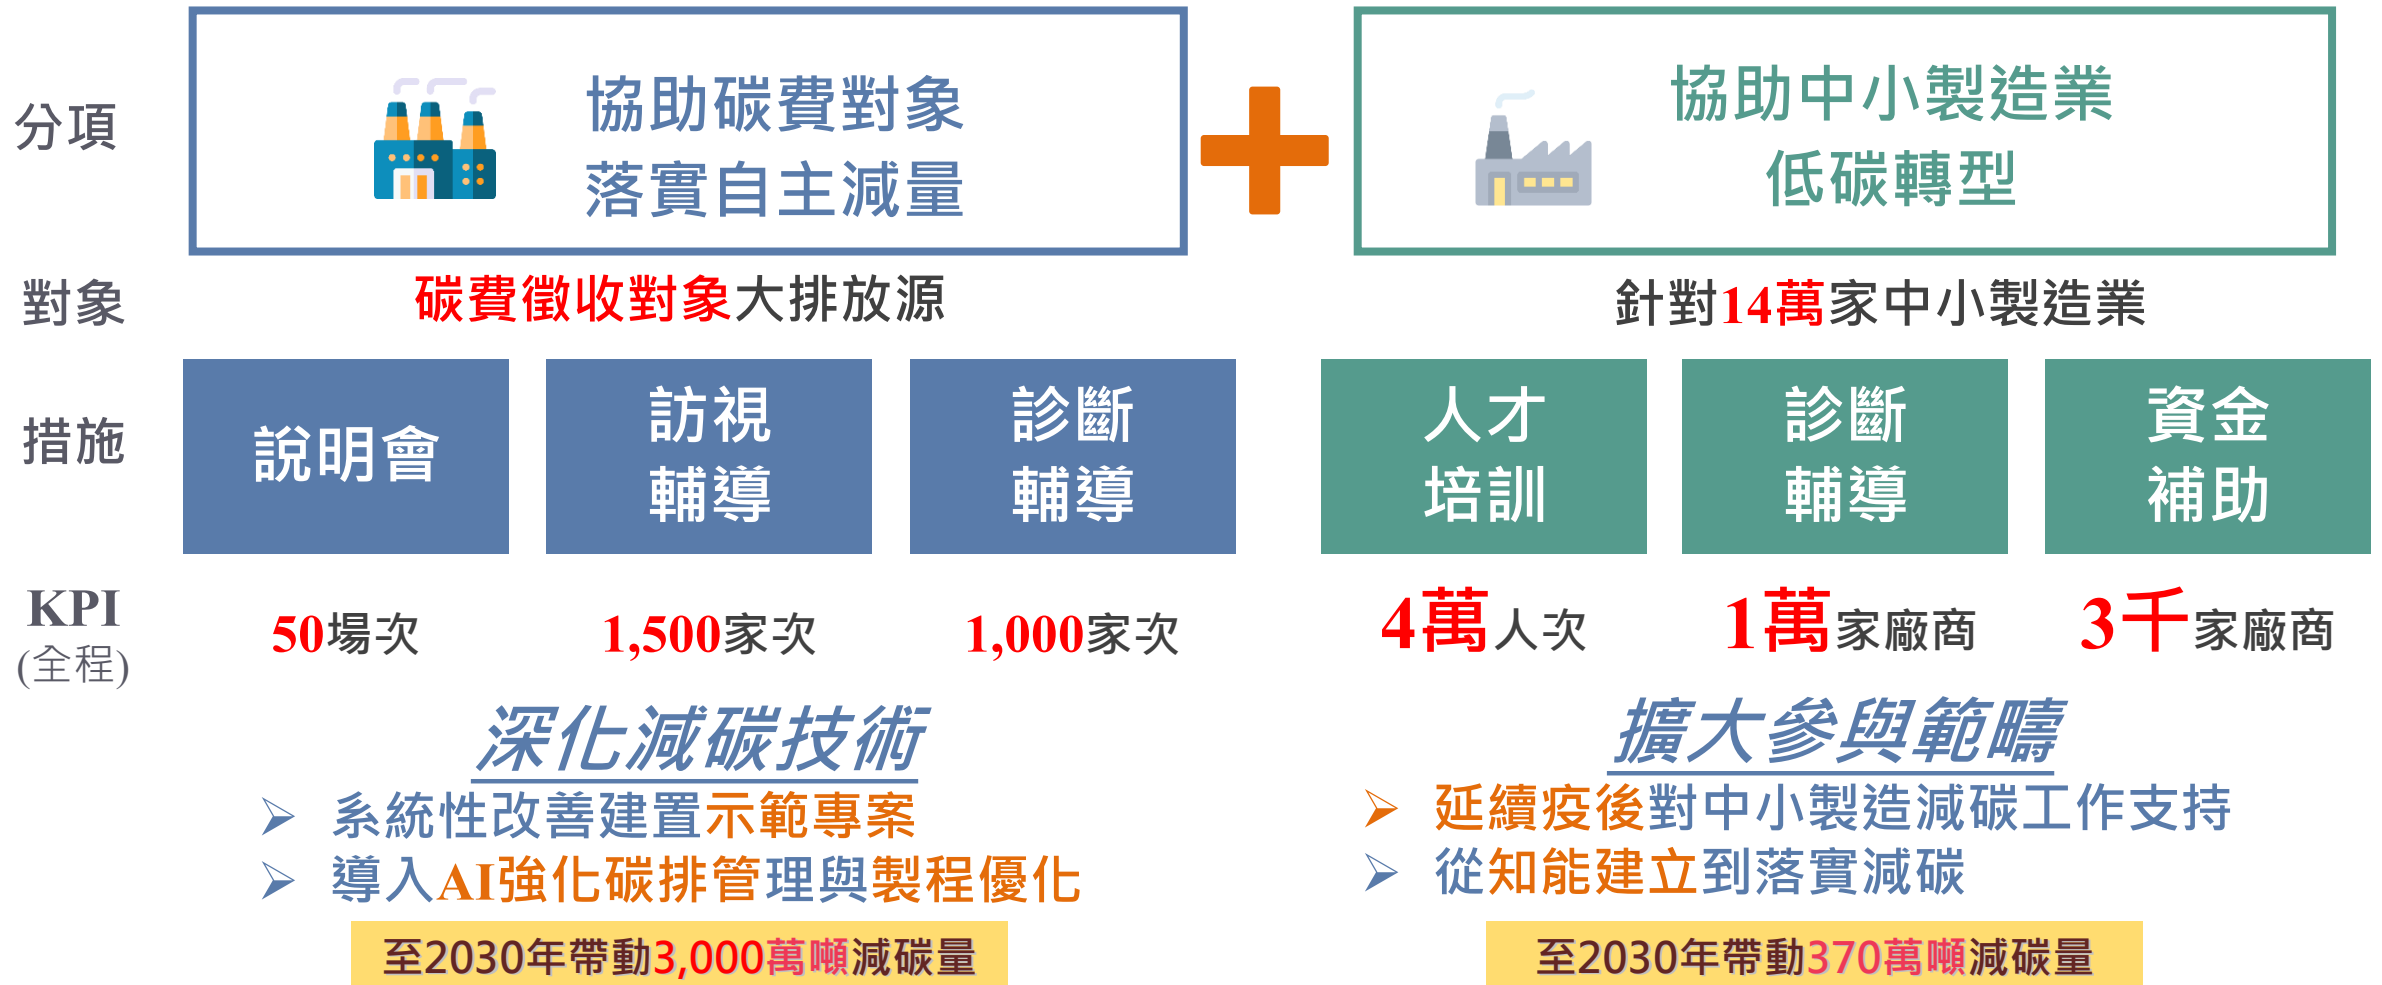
分項

協助碳費對象
落實自主減量

協助中小製造業
低碳轉型

對象

碳費徵收對象大排放源

針對14萬家中小製造業

措施

| 說明會 | 訪視輔導 | 診斷輔導 | 人才培訓 | 診斷輔導 | 資金補助 |
|---|---|---|---|---|---|
| 50場次 | 1,500家次 | 1,000家次 | 4萬人次 | 1萬家廠商 | 3千家廠商 |

KPI
(全程)

深化減碳技術
➢ 系統性改善建置示範專案
➢ 導入AI強化碳排管理與製程優化

至2030年帶動3,000萬噸減碳量

擴大參與範疇
➢ 延續疫後對中小製造減碳工作支持
➢ 從知能建立到落實減碳

至2030年帶動370萬噸減碳量